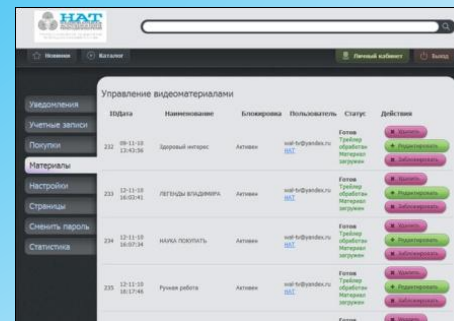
HAT

Новинки Каталог

Личный кабинет Выход

Уведомления
Учетные записи
Покупки
Материалы
Настройки
Страницы
Сменить пароль
Статистика

Управление видеоматериалами

| IDДата | | Наименование | Блокировка | Пользователь | Статус | Действия |
|---|---|---|---|---|---|---|
| 232 | 09-11-10 13:43:56 | Здоровый интерес | Активен | wal-tv@yandex.ru test | Готов Трейлер обработан Материал загружен | Удалить Редактировать Заблокировать |
| 233 | 12-11-10 16:02:41 | ЛЕГЕНДЫ ВЛАДИМИРА | Активен | wal-tv@yandex.ru test | Готов Трейлер обработан Материал загружен | Удалить Редактировать Заблокировать |
| 234 | 12-11-10 16:07:34 | НАУКА ПОКУПАТЬ | Активен | wal-tv@yandex.ru test | Готов Трейлер обработан Материал загружен | Удалить Редактировать Заблокировать |
| 235 | 12-11-10 16:17:45 | Ручная работа | Активен | wal-tv@yandex.ru test | Готов Трейлер обработан Материал загружен | Удалить Редактировать Заблокировать |
| | | | | | Готов | Удалить |